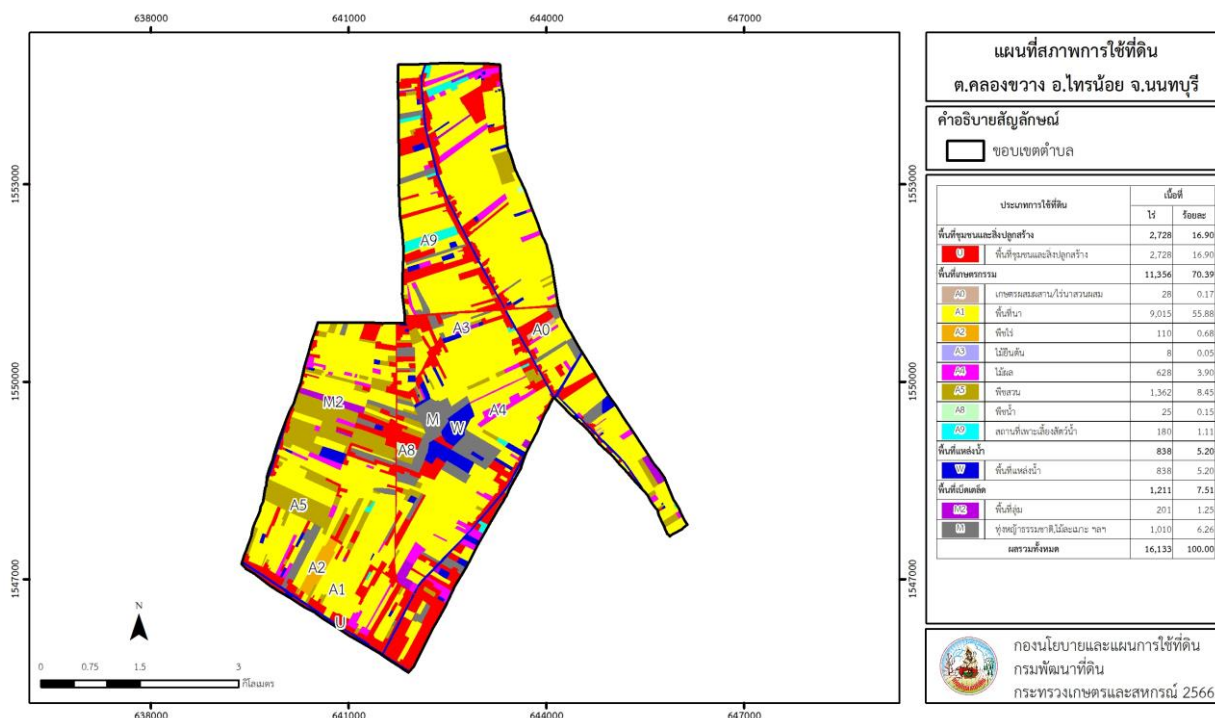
638000
641000
644000
647000

1553000
1550000
1547000

A9
A3
A0
M2
M
W
A4
A8
A5
A2
A1
U

N

0 0.75 1.5 3 กิโลเมตร

แผนที่สภาพการใช้ที่ดิน
ต.คลองขวาง อ.ไทรน้อย จ.นนทบุรี

คำอธิบายสัญลักษณ์
ขอบเขตตำบล

| ประเภทการใช้ที่ดิน | | เนื้อที่ ไร่ | ร้อยละ |
|---|---|---|---|
| พื้นที่ชุมชนและสิ่งปลูกสร้าง | | 2,728 | 16.90 |
| U | พื้นที่ชุมชนและสิ่งปลูกสร้าง | 2,728 | 16.90 |
| พื้นที่เกษตรกรรม | | 11,356 | 70.39 |
| A0 | เกษตรผสมผสาน/ไร่นาสวนผสม | 28 | 0.17 |
| A1 | พื้นที่นา | 9,015 | 55.88 |
| A2 | พืชไร่ | 110 | 0.68 |
| A3 | ไม้ยืนต้น | 8 | 0.05 |
| A4 | ไม้ผล | 628 | 3.90 |
| A5 | พืชสวน | 1,362 | 8.45 |
| A8 | พืชน้ำ | 25 | 0.15 |
| A9 | สถานที่เพาะเลี้ยงสัตว์น้ำ | 180 | 1.11 |
| พื้นที่แหล่งน้ำ | | 838 | 5.20 |
| W | พื้นที่แหล่งน้ำ | 838 | 5.20 |
| พื้นที่เบ็ดเตล็ด | | 1,211 | 7.51 |
| M2 | พื้นที่ลุ่ม | 201 | 1.25 |
| M | ทุ่งหญ้าธรรมชาติ,ไม้ละเมาะ ฯลฯ | 1,010 | 6.26 |
| ผลรวมทั้งหมด | | 16,133 | 100.00 |

กองนโยบายและแผนการใช้ที่ดิน
กรมพัฒนาที่ดิน
กระทรวงเกษตรและสหกรณ์ 2566